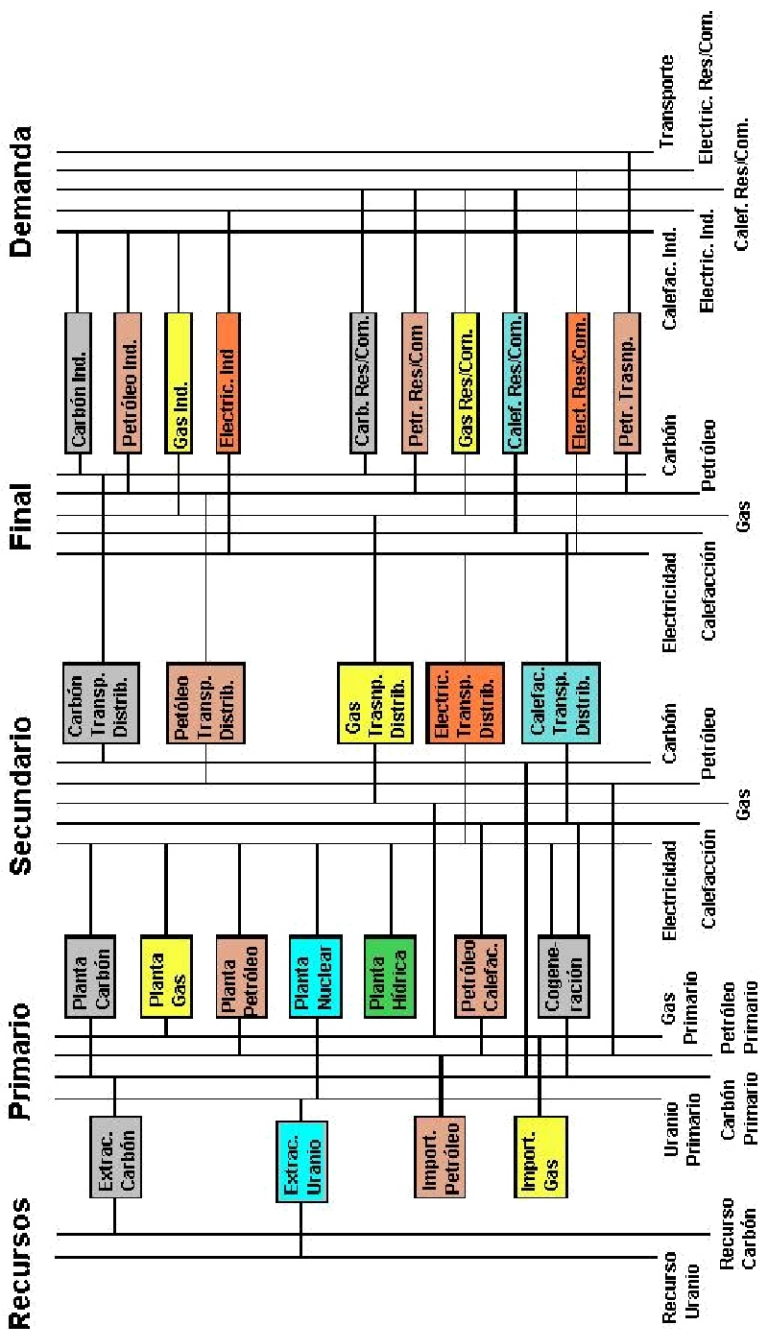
Recursos

Primario

Secundario

Final

Demanda

Extrac. Carbón

Extrac. Uranio

Import. Petróleo

Import. Gas

Planta Carbón

Planta Gas

Planta Petróleo

Planta Nuclear

Planta Hídrica

Petróleo Calefac.

Cogeneración

Carbón Transp. Distrib.

Petóleo Transp. Distrib.

Gas Trasnp. Distrib.

Electric. Transp. Distrib.

Calefac. Transp. Distrib.

Carbón Ind.

Petróleo Ind.

Gas Ind.

Electric. Ind

Carb. Res/Com.

Petr. Res/Com

Gas Res/Com.

Calef. Res/Com.

Elect. Res/Com.

Petr. Trasnp.

Recurso Uranio

Recurso Carbón

Uranio Primario

Carbón Primario

Gas Primario

Petróleo Primario

Electricidad

Calefacción

Carbón

Petróleo

Gas

Electricidad

Calefacción

Carbón

Petróleo

Gas

Calefac. Ind.

Electric. Ind.

Calef. Res/Com.

Electric. Res/Com.

Transporte

Electric. Res/Com.